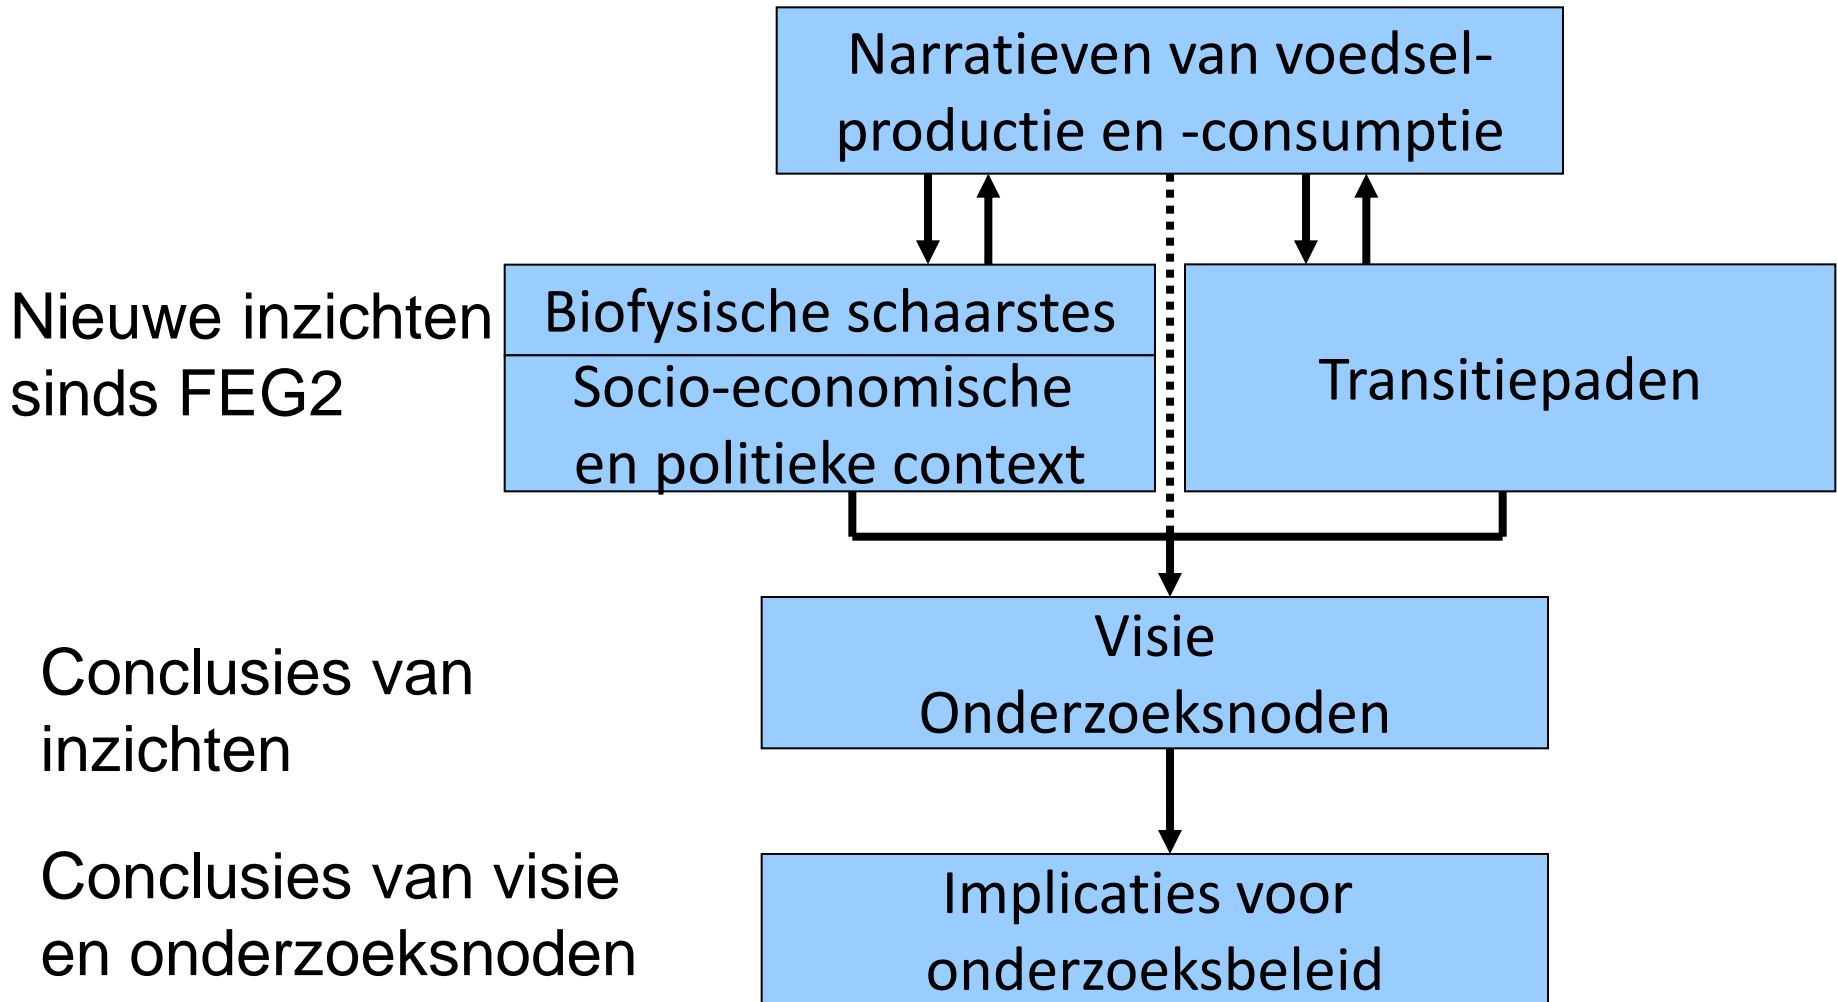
Narratieven van voedsel-productie en -consumptie

Nieuwe inzichten sinds FEG2

Biofysische schaarstes

Socio-economische en politieke context

Transitiepaden

Conclusies van inzichten

Visie
Onderzoeksnoden

Conclusies van visie en onderzoeksnoden

Implicaties voor onderzoeksbeleid